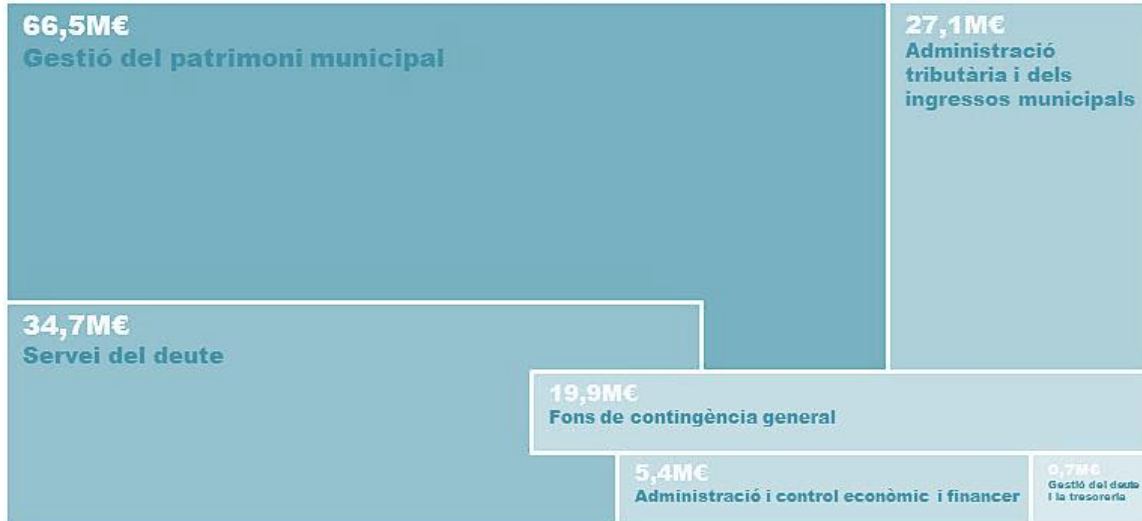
66,5M€
Gestió del patrimoni municipal

27,1M€
Administració tributària i dels ingressos municipals

34,7M€
Servei del deute

19,9M€
Fons de contingència general

5,4M€
Administració i control econòmic i financer

0,7M€
Gestió del deute i la tresoreria